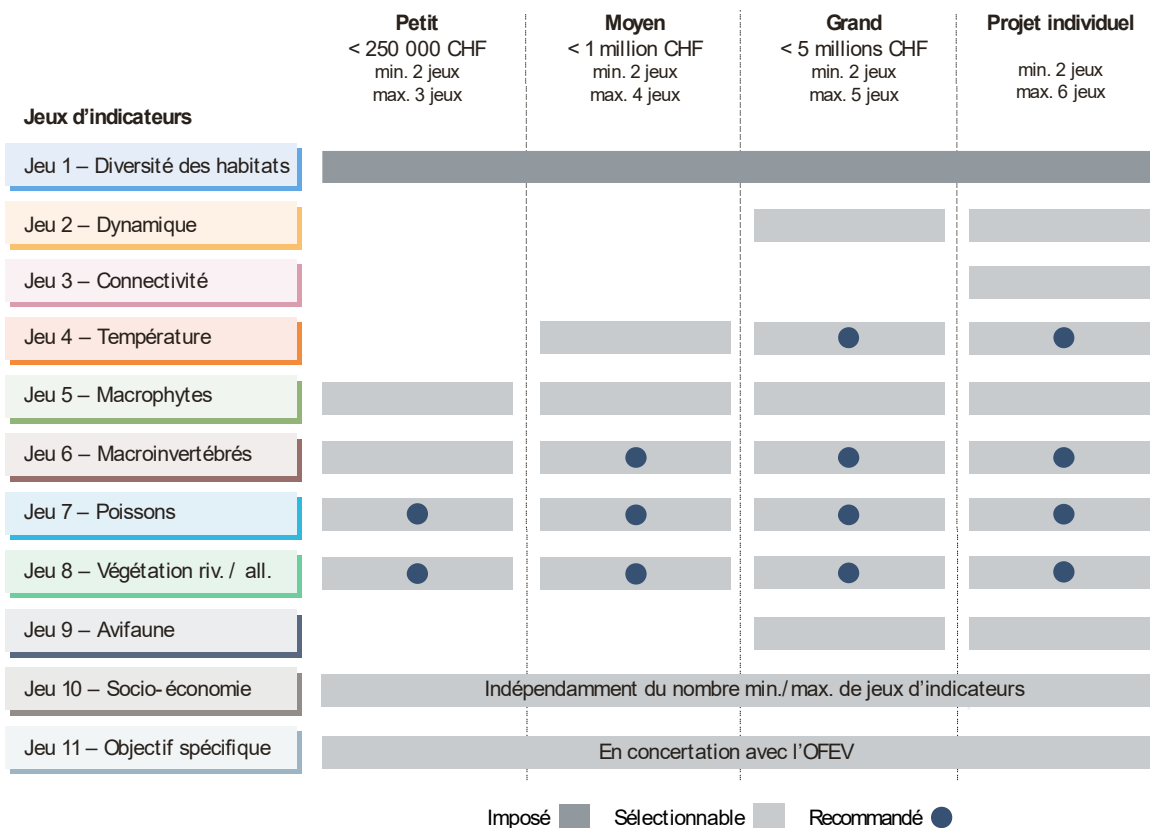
| Jeux d'indicateurs | Petit < 250 000 CHF min. 2 jeux max. 3 jeux | Moyen < 1 million CHF min. 2 jeux max. 4 jeux | Grand < 5 millions CHF min. 2 jeux max. 5 jeux | Projet individuel min. 2 jeux max. 6 jeux |
|---|---|---|---|---|
| Jeu 1 – Diversité des habitats | | | | |
| Jeu 2 – Dynamique | | | | |
| Jeu 3 – Connectivité | | | | |
| Jeu 4 – Température | | | | |
| Jeu 5 – Macrophytes | | | | |
| Jeu 6 – Macroinvertébrés | | | | |
| Jeu 7 – Poissons | | | | |
| Jeu 8 – Végétation riv. / all. | | | | |
| Jeu 9 – Avifaune | | | | |
| Jeu 10 – Socio-économie | Indépendamment du nombre min./max. de jeux d'indicateurs | | | |
| Jeu 11 – Objectif spécifique | En concertation avec l'OFEV | | | |

Imposé Sélectionnable Recommandé